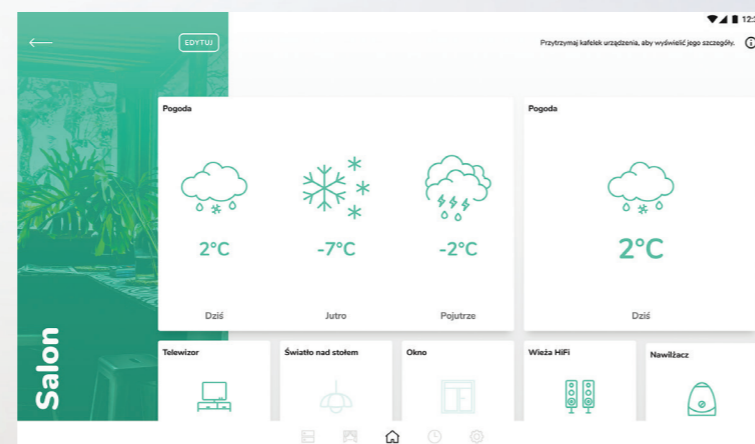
EDYTUJ

12:

Przytrzymaj kafelek urządzenia, aby wyświetlić jego szczegóły.

Pogoda

2°C
Dziś

-7°C
Jutro

-2°C
Pojutrze

Pogoda

2°C
Dziś

Salon

Telewizor

Światło nad stołem

Okno

Wieża HiFi

Nawilżacz